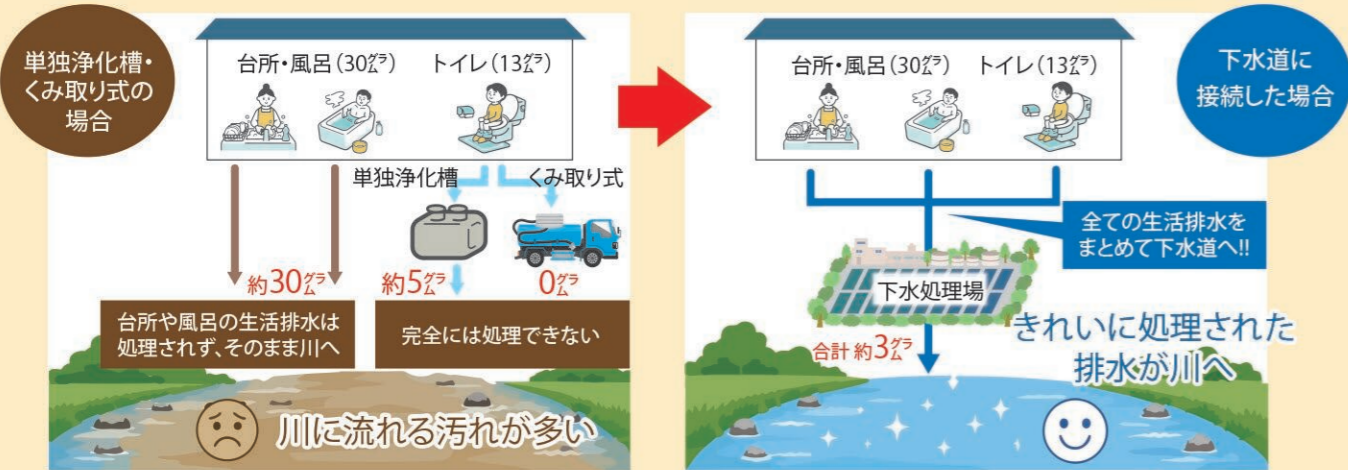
単独浄化槽・くみ取り式の場合

台所・風呂（30グラム）　トイレ（13グラム）

単独浄化槽　くみ取り式

約30グラム　約5グラム　0グラム

台所や風呂の生活排水は処理されず、そのまま川へ

完全には処理できない

川に流れる汚れが多い

台所・風呂（30グラム）　トイレ（13グラム）

下水道に接続した場合

全ての生活排水をまとめて下水道へ!!

下水処理場

合計 約3グラム

きれいに処理された排水が川へ